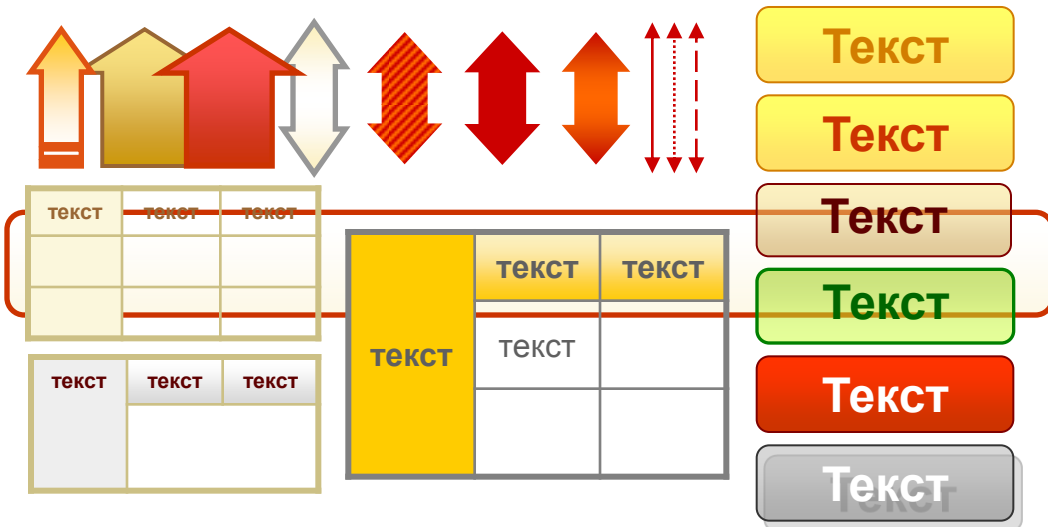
Текст
Текст
Текст
Текст
Текст
Текст

| текст | текст | текст |
|---|---|---|
| | | |
| | | |

| текст | текст | текст |
|---|---|---|
| | | |

| текст | текст | текст |
|---|---|---|
| | текст | |
| | | |